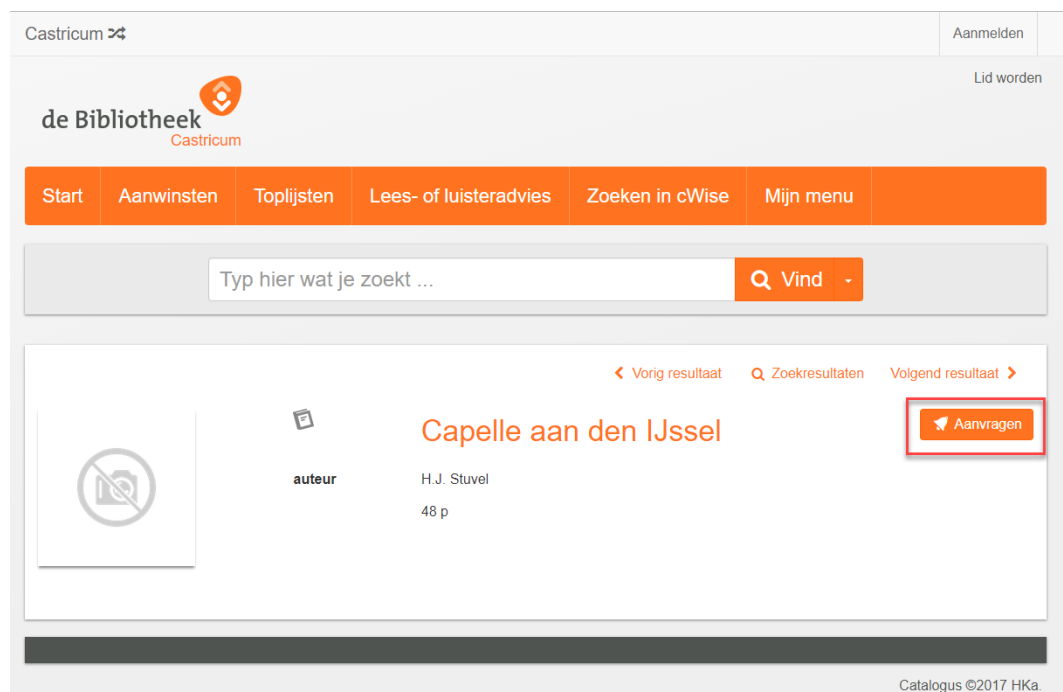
Castricum

Aanmelden

Lid worden

de Bibliotheek Castricum

Start | Aanwinsten | Toplijsten | Lees- of luisteradvies | Zoeken in cWise | Mijn menu

Typ hier wat je zoekt ...

Vind

Vorig resultaat   Zoekresultaten   Volgend resultaat

Capelle aan den IJssel

Aanvragen

auteur   H.J. Stuvel

48 p

Catalogus ©2017 HKa.